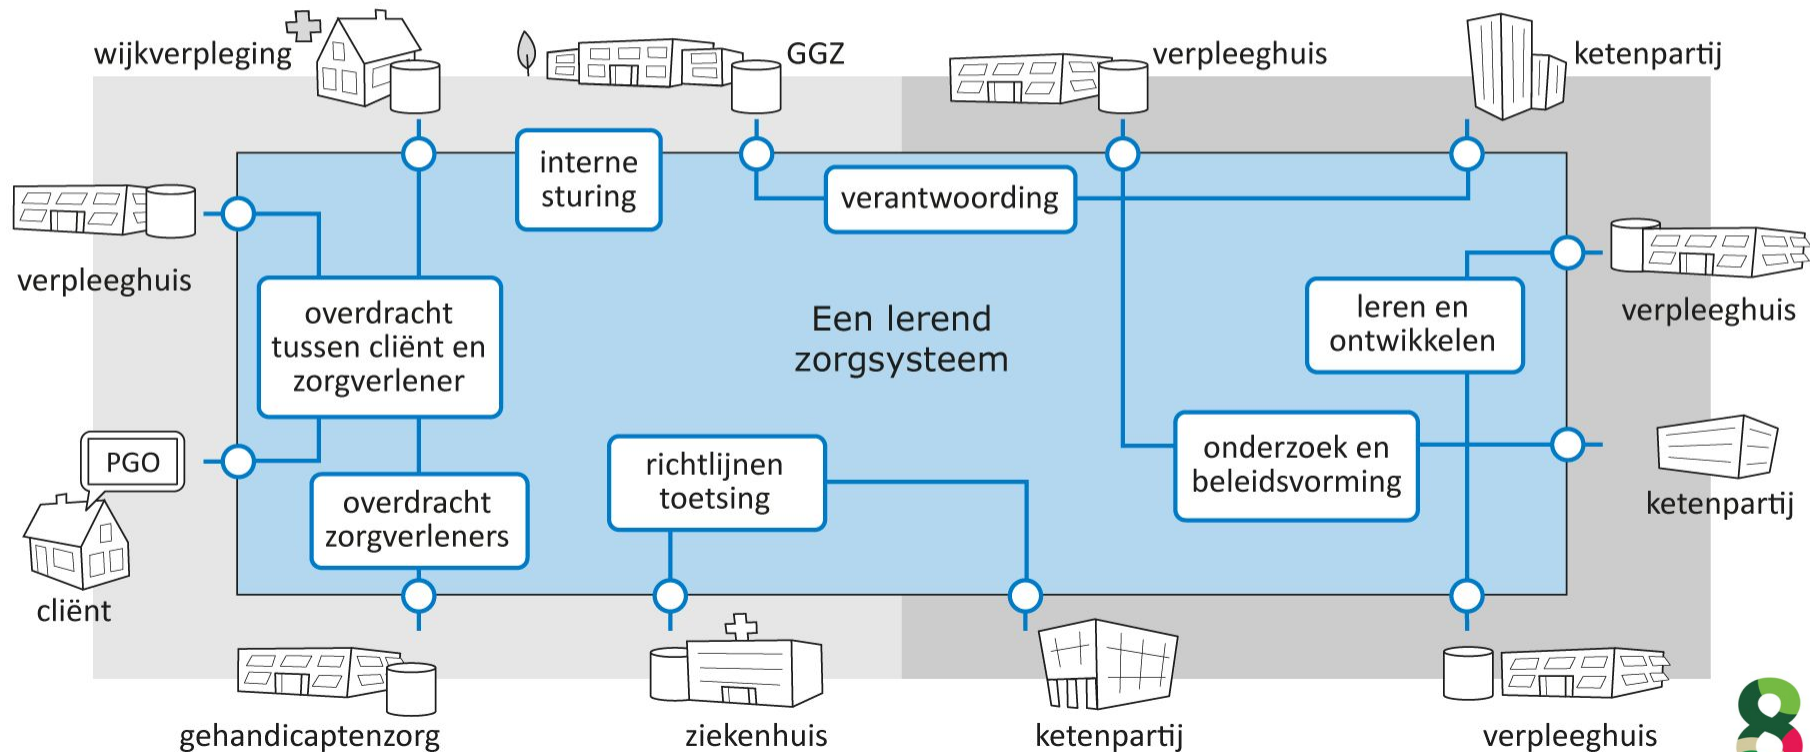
wijkverpleging

GGZ

verpleeghuis

ketenpartij

interne sturing

verantwoording

verpleeghuis

verpleeghuis

overdracht tussen cliënt en zorgverlener

Een lerend zorgsysteem

leren en ontwikkelen

PGO

onderzoek en beleidsvorming

ketenpartij

richtlijnen toetsing

overdracht zorgverleners

cliënt

gehandicaptenzorg

ziekenhuis

ketenpartij

verpleeghuis